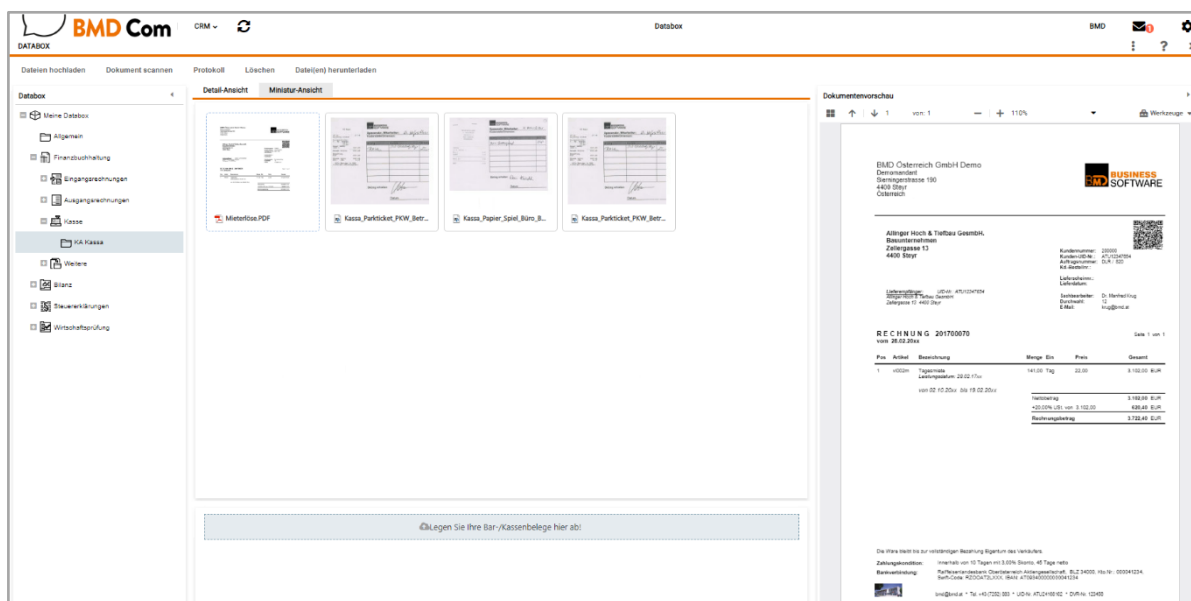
BMD Com
DATABOX
CRM
Databox
BMD
?

Dateien hochladen Dokument scannen Protokoll Löschen Datei(en) herunterladen

Databox
Meine Databox
Allgemein
Finanzbuchhaltung
Eingangsrechnungen
Ausgangsrechnungen
Kasse
KA Kassa
Weitere
Bilanz
Steuererklärungen
Wirtschaftsprüfung

Detail-Ansicht Miniatur-Ansicht

Mieterlöse.PDF
Kassa_Parkticket_PKW_Betr...
Kassa_Papier_Spiel_Büro_B...
Kassa_Parkticket_PKW_Betr...

Legen Sie Ihre Bar-/Kassenbelege hier ab!

Dokumentenvorschau
1 von: 1 110% Werkzeuge

BMD Österreich GmbH Demo
Demomandant
Sierningerstrasse 190
4400 Steyr
Österreich

BMD BUSINESS SOFTWARE

Allinger Hoch & Tiefbau GesmbH.
Bauunternehmen
Zellergasse 13
4400 Steyr

Kundennummer: 200000
Kunden-UID-Nr.: ATU12347654
Auftragsnummer: DLR / 820
Kd.-Bestellnr.:

Lieferschein:
Lieferdatum:

Lieferempfänger: UID-Nr.: ATU12347654
Allinger Hoch & Tiefbau GesmbH
Zellergasse 13 4400 Steyr

Sachbearbeiter: Dr. Manfred Krug
Durchwahl: 12
E-Mail: krug@bmd.at

RECHNUNG 201700070
vom 26.02.20xx
Seite 1 von 1

Pos Artikel Bezeichnung Menge Ein Preis Gesamt
1 x002m Tagesmiete Leistungsdatum: 23.02.17xx 141,00 Tag 22,00 3.102,00 EUR
vom 02.10.20xx bis 19.02.20xx

Nettobetrag 3.102,00 EUR
+20,00% USt. von 3.102,00 620,40 EUR
Rechnungsbetrag 3.722,40 EUR

Die Ware bleibt bis zur vollständigen Bezahlung Eigentum des Verkäufers.
Zahlungskondition: innerhalb von 10 Tagen mit 3,00% Skonto, 45 Tage netto
Bankverbindung: Raiffeisenlandesbank Oberösterreich Aktiengesellschaft, BLZ 34000, Kto.Nr.: 000041234, Swift-Code: RZOOAT2LXXX, IBAN AT593400000000041234

bmd@bmd.at * Tel. +43 (7252) 883 * UID-Nr. ATU24168162 * DVR-Nr. 122450